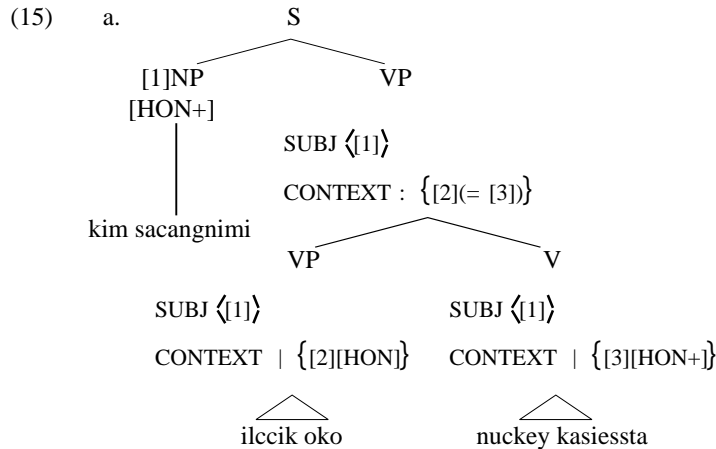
(15) a. S

[1]NP
[HON+]

kim sacangnimi

VP
SUBJ $\langle[1]\rangle$
CONTEXT : $\{[2](=[3])\}$

VP
SUBJ $\langle[1]\rangle$
CONTEXT | $\{[2][HON]\}$

ilccik oko

V
SUBJ $\langle[1]\rangle$
CONTEXT | $\{[3][HON+]\}$

nuckey kasiessta